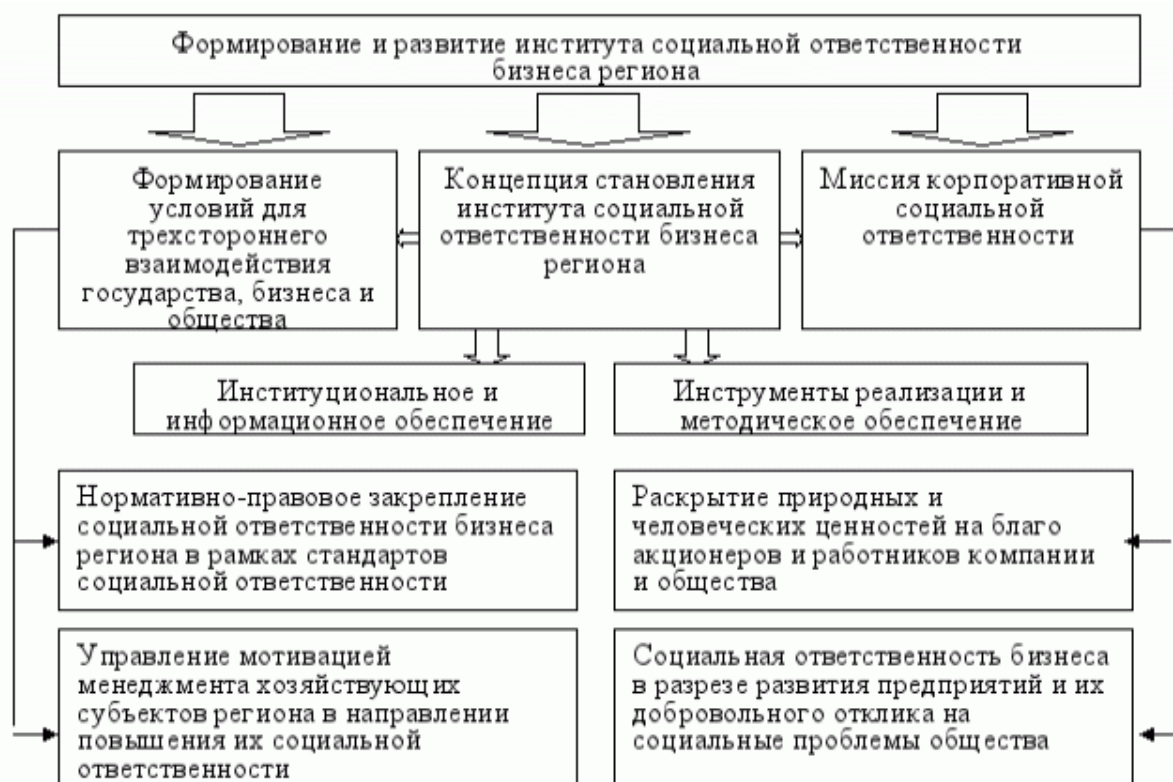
Формирование и развитие института социальной ответственности бизнеса региона

Формирование условий для трехстороннего взаимодействия государства, бизнеса и общества

Концепция становления института социальной ответственности бизнеса региона

Миссия корпоративной социальной ответственности

Институциональное и информационное обеспечение

Инструменты реализации и методическое обеспечение

Нормативно-правовое закрепление социальной ответственности бизнеса региона в рамках стандартов социальной ответственности

Раскрытие природных и человеческих ценностей на благо акционеров и работников компании и общества

Управление мотивацией менеджмента хозяйствующих субъектов региона в направлении повышения их социальной ответственности

Социальная ответственность бизнеса в разрезе развития предприятий и их добровольного отклика на социальные проблемы общества